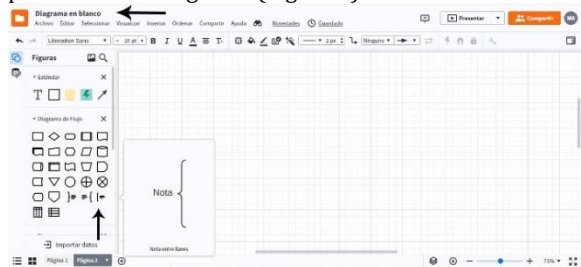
Diagrama en blanco
Archivo Editar Seleccionar Visualizar Insertar Ordenar Compartir Ayuda Novedades Guardado

Presentar
Compartir
MA

Liberation Sans 10 pt B I U A T 2 px Ninguno

Figuras
Estándar
Diagrama de Flujo

Nota

Nota entre llaves

Importar datos

Página 1 Página 2

75%